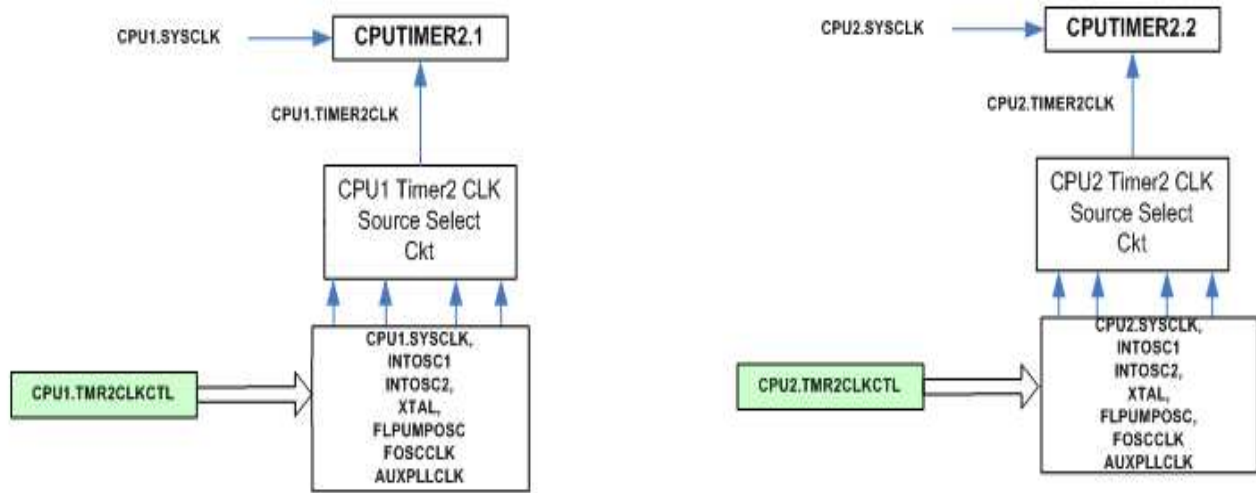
CPU1.SYSCLK

CPUTIMER2.1

CPU1.TIMER2CLK

CPU1 Timer2 CLK Source Select Ckt

CPU1.TMR2CLKCTL

CPU1.SYSCLK,
INTOSC1
INTOSC2,
XTAL,
FLPUMPOSC
FOSCCLK
AUXPLLCLK

CPU2.SYSCLK

CPUTIMER2.2

CPU2.TIMER2CLK

CPU2 Timer2 CLK Source Select Ckt

CPU2.TMR2CLKCTL

CPU2.SYSCLK,
INTOSC1
INTOSC2,
XTAL,
FLPUMPOSC,
FOSCCLK
AUXPLLCLK